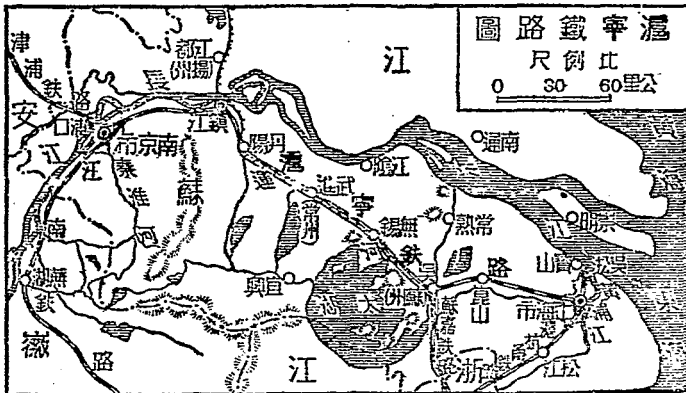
滬寧鐵路圖
比例尺
0 30 60公里

江
津浦鉄路
安
口浦
南京市
江
鎮江
揚州
長
丹陽
滬
寧
鉄
路
江陰
南通
武進
常州
無錫
常熟
崇明
蘇
秦淮河
安
南
蕪湖
鉄
路
徽
江
宜興
太湖
蘇州
昆山
吳淞
上海市
嘉定
黃浦江
松江
浙
江